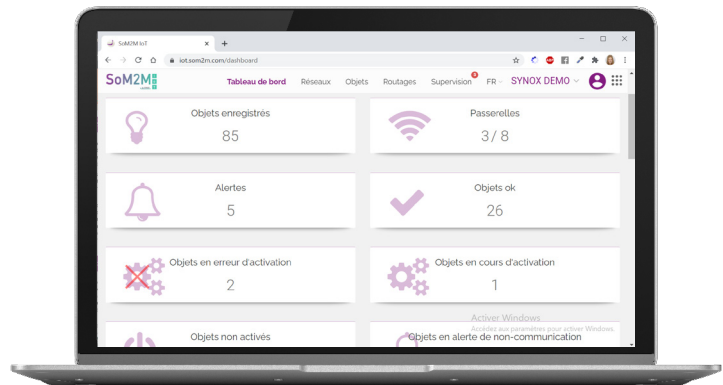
SoM2M IoT
iot.som2m.com/dashboard

SoM2M .com
Tableau de bord Réseaux Objets Routages Supervision FR SYNOX DEMO

Objets enregistrés
85

Passerelles
3 / 8

Alertes
5

Objets ok
26

Objets en erreur d'activation
2

Objets en cours d'activation
1

Objets non activés

Objets en alerte de non-communication

Activer Windows
Accédez aux paramètres pour activer Windows.